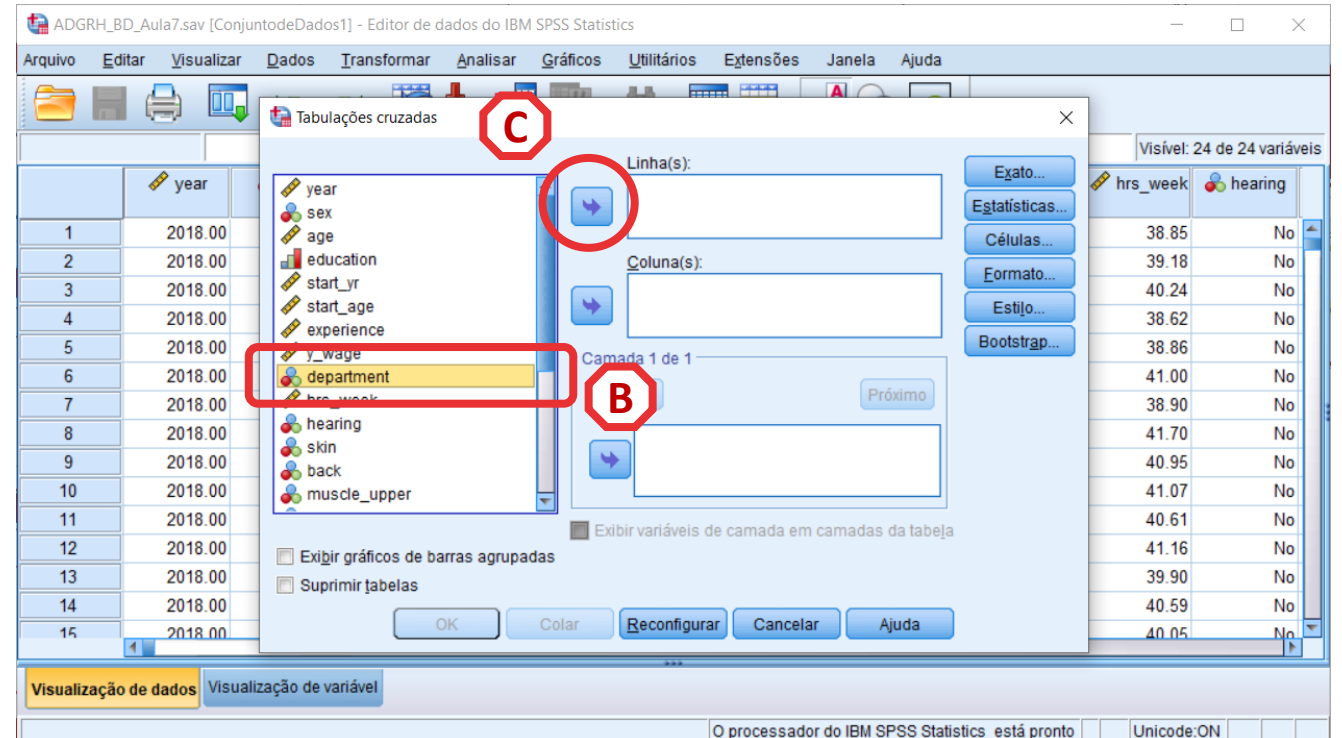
ADGRH_BD_Aula7.sav [ConjuntodeDados1] - Editor de dados do IBM SPSS Statistics

Arquivo Editar Visualizar Dados Transformar Analisar Gráficos Utilitários Extensões Janela Ajuda

Visível: 24 de 24 variáveis

| | year | hrs_week | hearing |
|---|---|---|---|
| 1 | 2018.00 | 38.85 | No |
| 2 | 2018.00 | 39.18 | No |
| 3 | 2018.00 | 40.24 | No |
| 4 | 2018.00 | 38.62 | No |
| 5 | 2018.00 | 38.86 | No |
| 6 | 2018.00 | 41.00 | No |
| 7 | 2018.00 | 38.90 | No |
| 8 | 2018.00 | 41.70 | No |
| 9 | 2018.00 | 40.95 | No |
| 10 | 2018.00 | 41.07 | No |
| 11 | 2018.00 | 40.61 | No |
| 12 | 2018.00 | 41.16 | No |
| 13 | 2018.00 | 39.90 | No |
| 14 | 2018.00 | 40.59 | No |
| 15 | 2018.00 | 40.05 | No |

Tabulações cruzadas

C

year
sex
age
education
start_yr
start_age
experience
y_wage
department
hrs_week
hearing
skin
back
muscle_upper

Linha(s):
Coluna(s):
Camada 1 de 1
B
Próximo

Exato...
Estatísticas...
Células...
Formato...
Estilo...
Bootstrap...

Exibir variáveis de camada em camadas da tabela
Exibir gráficos de barras agrupadas
Suprimir tabelas

OK Colar Reconfigurar Cancelar Ajuda

Visualização de dados Visualização de variável

O processador do IBM SPSS Statistics está pronto Unicode:ON